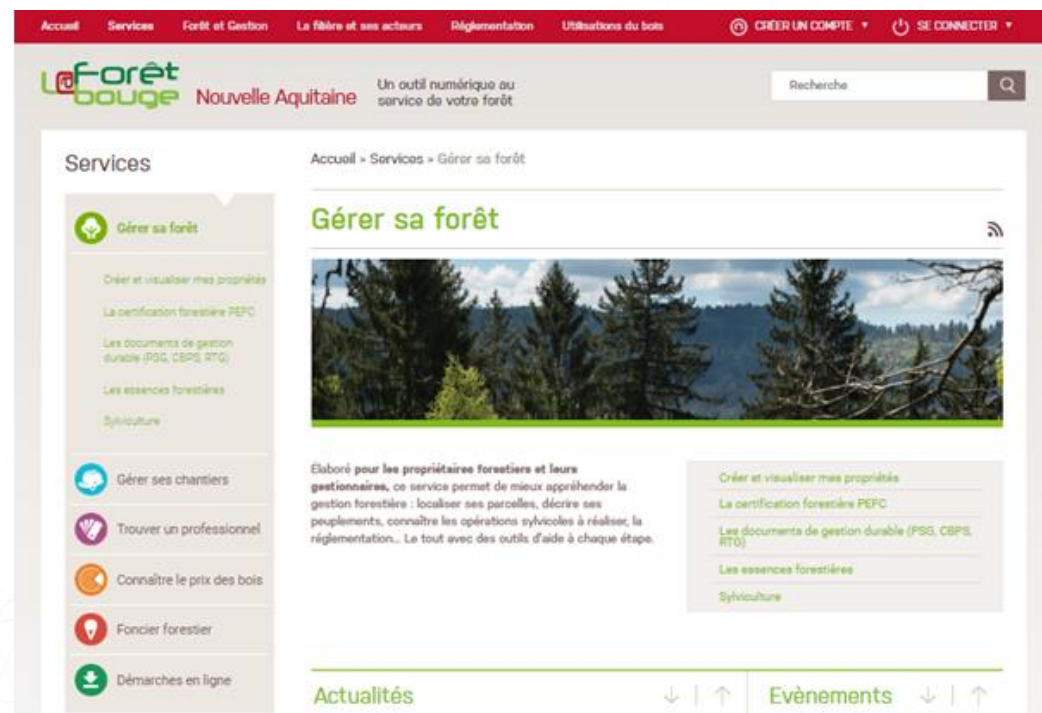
Accueil Services Forêt et Gestion La filière et ses acteurs Réglementation Utilisations du bois CRÉER UN COMPTE ▾ SE CONNECTER ▾

La Forêt bouge Nouvelle Aquitaine Un outil numérique au service de votre forêt

Recherche

Services

Gérer sa forêt

Créer et visualiser mes propriétés

La certification forestière PEFC

Les documents de gestion durable (PSG, CBPS, RTG)

Les essences forestières

Sylviculture

Gérer ses chantiers

Trouver un professionnel

Connaître le prix des bois

Foncier forestier

Démarches en ligne

Accueil » Services » Gérer sa forêt

Gérer sa forêt

Elaboré **pour les propriétaires forestiers et leurs gestionnaires,** ce service permet de mieux appréhender la gestion forestière : localiser ses parcelles, décrire ses peuplements, connaître les opérations sylvicoles à réaliser, la réglementation... Le tout avec des outils d'aide à chaque étape.

Créer et visualiser mes propriétés

La certification forestière PEFC

Les documents de gestion durable (PSG, CBPS, RTG)

Les essences forestières

Sylviculture

Actualités

Evènements